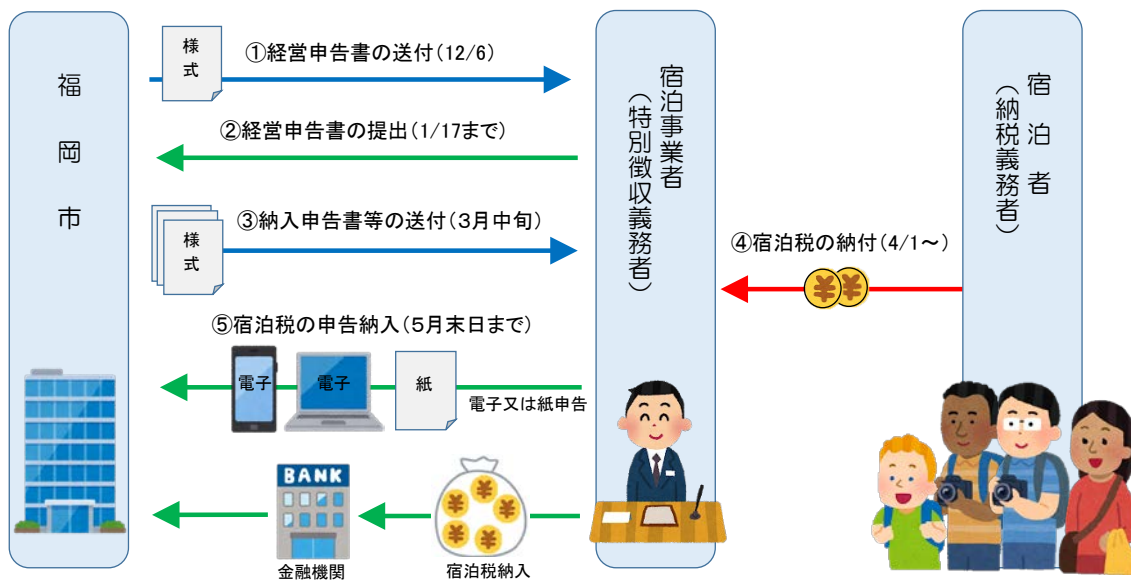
福岡市

様式

①経営申告書の送付（12/6）

②経営申告書の提出（1/17まで）

様式

③納入申告書等の送付（3月中旬）

⑤宿泊税の申告納入（5月末日まで）

電子

電子

紙

電子又は紙申告

BANK

金融機関

宿泊税納入

宿泊事業者（特別徴収義務者）

④宿泊税の納付（4/1～）

宿泊者（納税義務者）